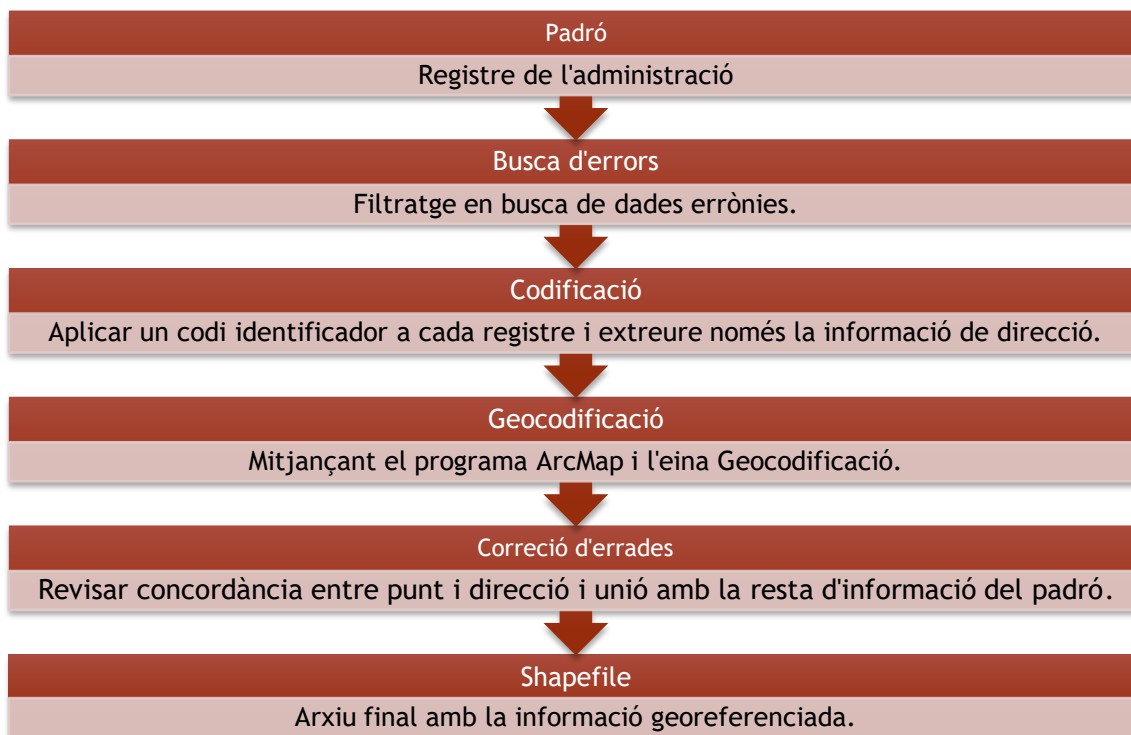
Padró

Registre de l'administració

Busca d'errors

Filtratge en busca de dades errònies.

Codificació

Aplicar un codi identificador a cada registre i extreure només la informació de direcció.

Geocodificació

Mitjançant el programa ArcMap i l'eina Geocodificació.

Correció d'errades

Revisar concordància entre punt i direcció i unió amb la resta d'informació del padró.

Shapefile

Arxiu final amb la informació georeferenciada.